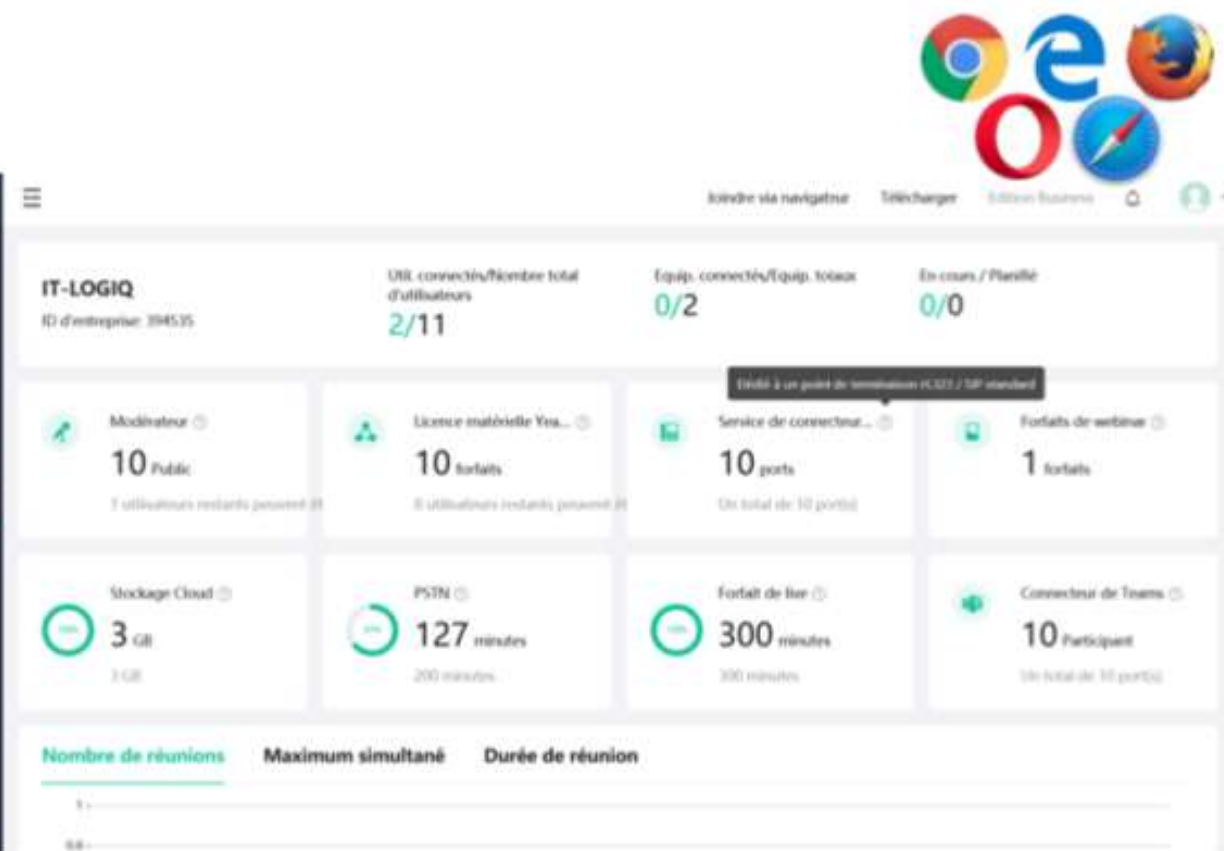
Joindre via navigateur Télécharger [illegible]

IT-LOGIQ
ID d'entreprise: 394535

Util. connectés/Nombre total d'utilisateurs
2/11

Equip. connectés/Equip. totaux
0/2

En cours / Planifié
0/0

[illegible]

Modérateur
10 Public
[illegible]

Licence matérielle Yea...
10 forfaits
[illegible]

Service de connecteur...
10 ports
Un total de 10 port(s)

Forfaits de webinar
1 forfaits

Stockage Cloud
3 GB
3 GB

PSTN
127 minutes
200 minutes

Forfait de live
300 minutes
300 minutes

Connecteur de Teams
10 Participant
Un total de 10 port(s)

Nombre de réunions Maximum simultané Durée de réunion

1
0.8